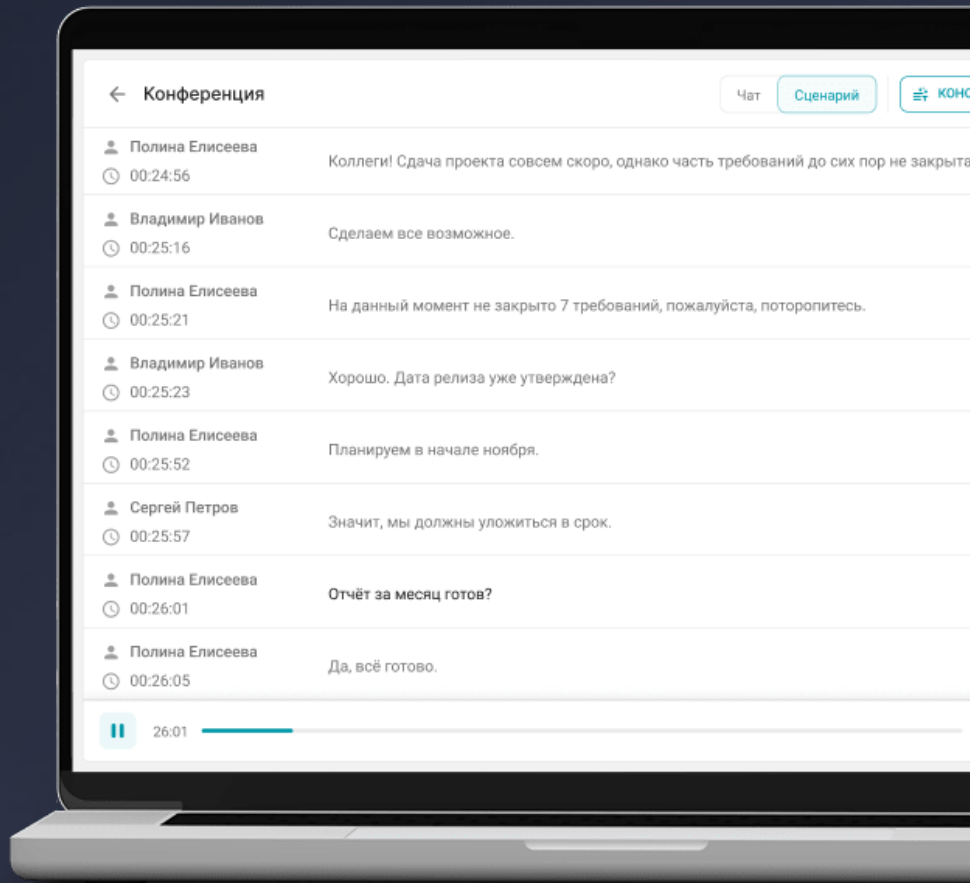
← Конференция

Чат Сценарий КОН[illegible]

Полина Елисеева
00:24:56
Коллеги! Сдача проекта совсем скоро, однако часть требований до сих пор не закрыта

Владимир Иванов
00:25:16
Сделаем все возможное.

Полина Елисеева
00:25:21
На данный момент не закрыто 7 требований, пожалуйста, поторопитесь.

Владимир Иванов
00:25:23
Хорошо. Дата релиза уже утверждена?

Полина Елисеева
00:25:52
Планируем в начале ноября.

Сергей Петров
00:25:57
Значит, мы должны уложиться в срок.

Полина Елисеева
00:26:01
Отчёт за месяц готов?

Полина Елисеева
00:26:05
Да, всё готово.

26:01